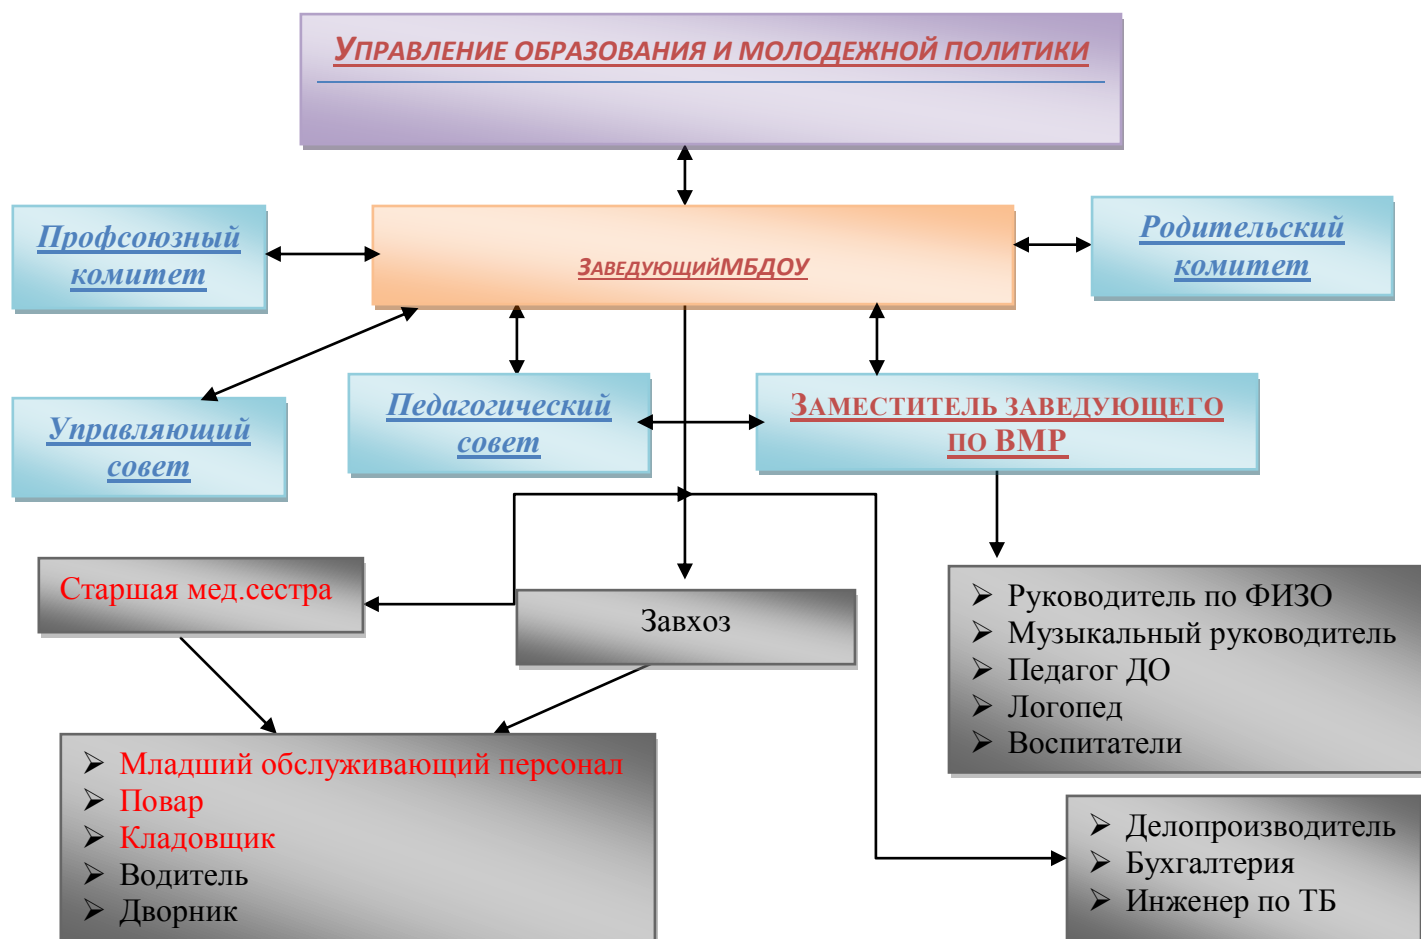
Управление образования и молодежной политики

Профсоюзный комитет

ЗаведующийМБДОУ

Родительский комитет

Управляющий совет

Педагогический совет

Заместитель заведующего по ВМР

Старшая мед.сестра

Завхоз

- Руководитель по ФИЗО
- Музыкальный руководитель
- Педагог ДО
- Логопед
- Воспитатели

- Младший обслуживающий персонал
- Повар
- Кладовщик
- Водитель
- Дворник

- Делопроизводитель
- Бухгалтерия
- Инженер по ТБ